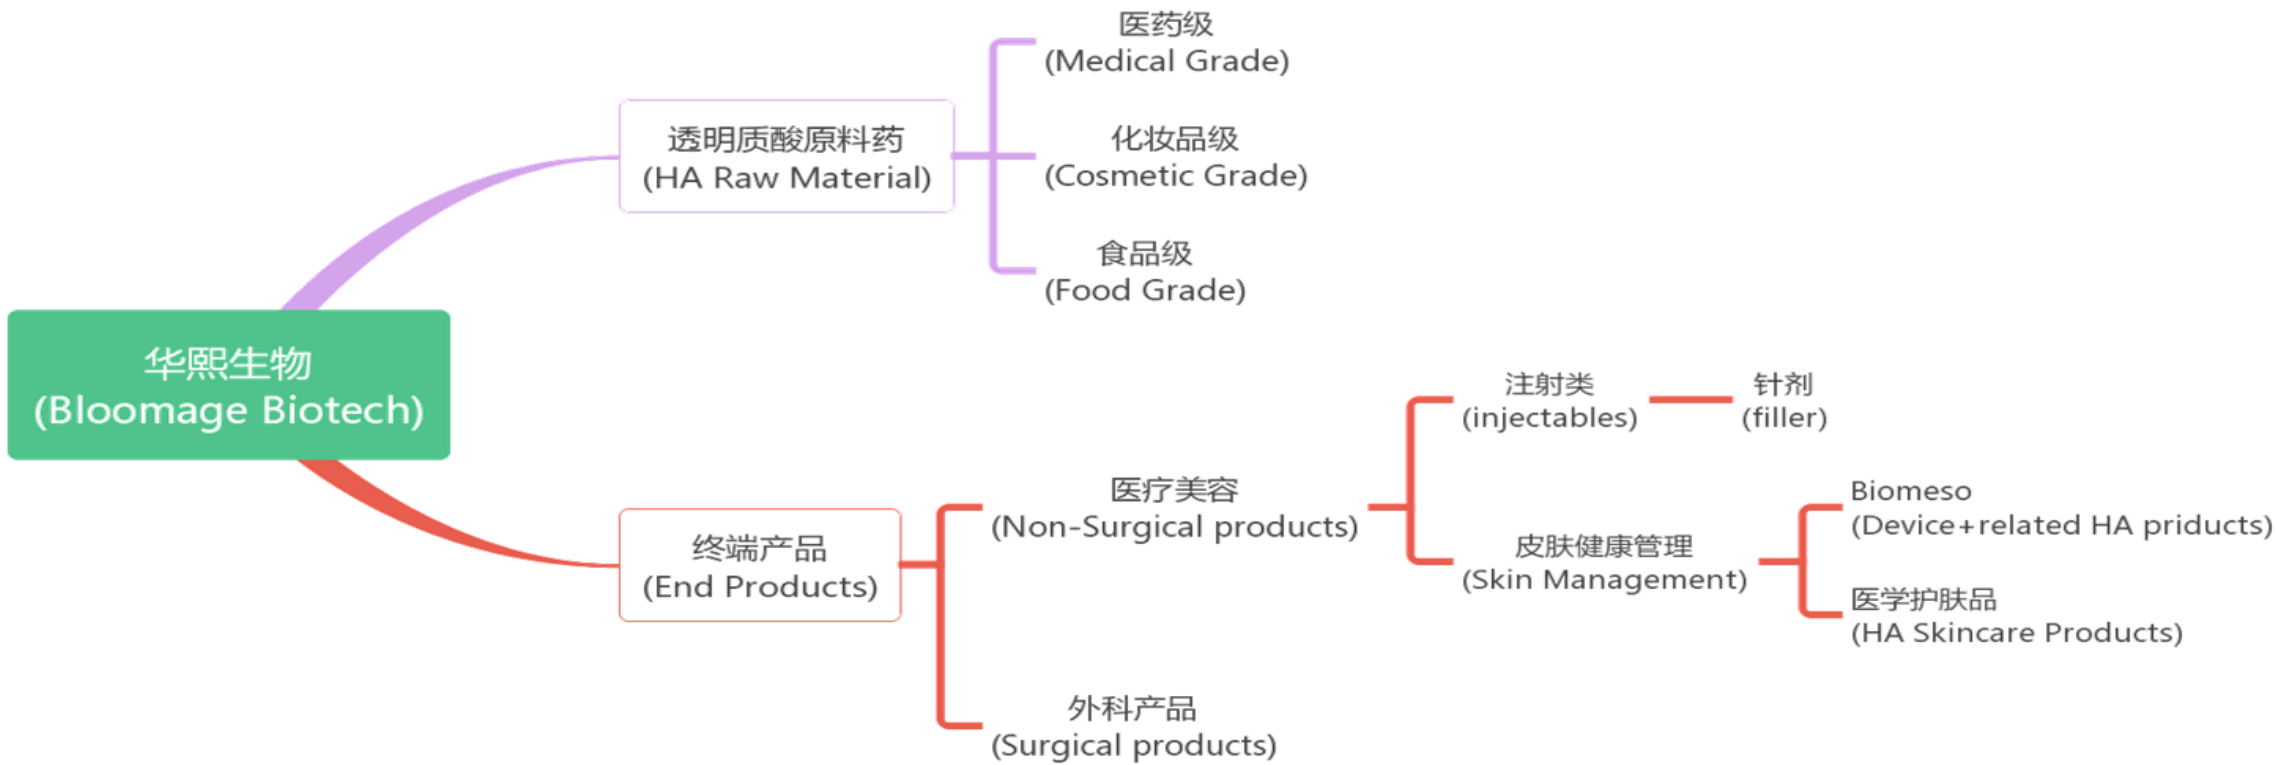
华熙生物
(Bloomage Biotech)

透明质酸原料药
(HA Raw Material)

医药级
(Medical Grade)

化妆品级
(Cosmetic Grade)

食品级
(Food Grade)

终端产品
(End Products)

医疗美容
(Non-Surgical products)

注射类
(injectables)

针剂
(filler)

皮肤健康管理
(Skin Management)

Biomeso
(Device+related HA prifducts)

医学护肤品
(HA Skincare Products)

外科产品
(Surgical products)